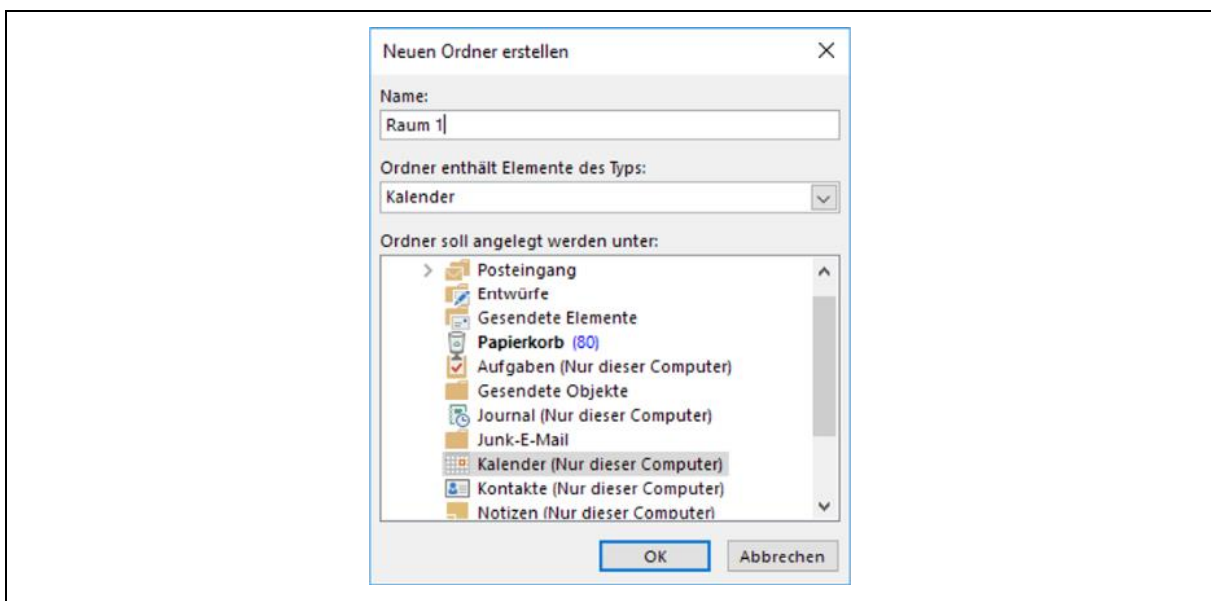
Neuen Ordner erstellen

Name:

Raum 1

Ordner enthält Elemente des Typs:

Kalender

Ordner soll angelegt werden unter:

Posteingang
Entwürfe
Gesendete Elemente
Papierkorb (80)
Aufgaben (Nur dieser Computer)
Gesendete Objekte
Journal (Nur dieser Computer)
Junk-E-Mail
Kalender (Nur dieser Computer)
Kontakte (Nur dieser Computer)
Notizen (Nur dieser Computer)

OK Abbrechen